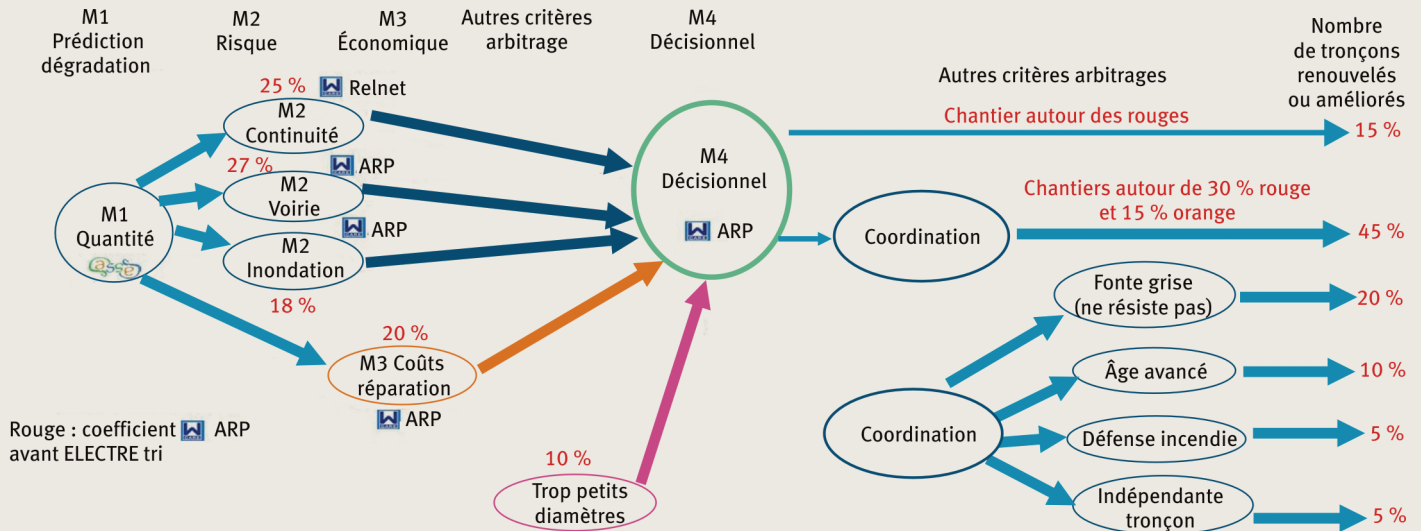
M1
Prédiction
dégradation

M2
Risque

M3
Économique

Autres critères
arbitrage

M4
Décisionnel

Nombre
de tronçons
renouvelés
ou améliorés

25 % Relnet

M2
Continuité

27 % ARP

M2
Voirie

ARP

M2
Inondation

18 %

M1
Quantité

Casses

20 %

M3 Coûts
réparation

ARP

Rouge : coefficient ARP
avant ELECTRE tri

10 %

Trop petits
diamètres

M4
Décisionnel

ARP

Autres critères arbitrages

Chantier autour des rouges

15 %

Chantiers autour de 30 % rouge
et 15 % orange

Coordination

45 %

Fonte grise
(ne résiste pas)

20 %

Âge avancé

10 %

Coordination

Défense incendie

5 %

Indépendante
tronçon

5 %